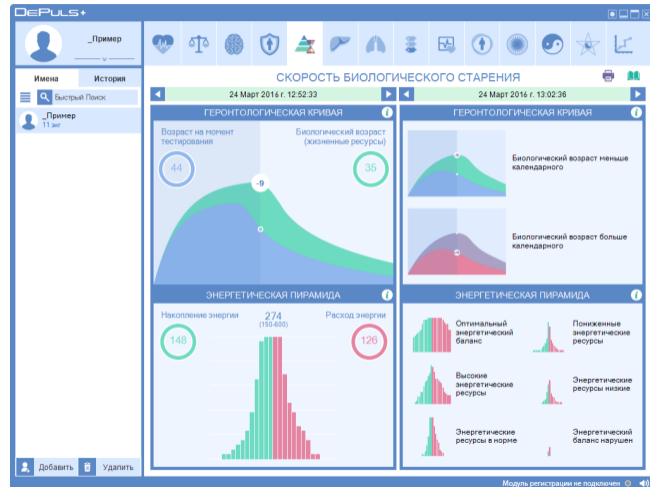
DePuls+

_Пример

Имена
История

Быстрый Поиск

_Пример
11 лет

Добавить
Удалить

СКОРОСТЬ БИОЛОГИЧЕСКОГО СТАРЕНИЯ

24 Март 2016 г. 12:52:33

24 Март 2016 г. 13:02:36

ГЕРОНТОЛОГИЧЕСКАЯ КРИВАЯ

Возраст на момент тестирования

Биологический возраст (жизненные ресурсы)

44

35

-9

ГЕРОНТОЛОГИЧЕСКАЯ КРИВАЯ

Биологический возраст меньше календарного

Биологический возраст больше календарного

ЭНЕРГЕТИЧЕСКАЯ ПИРАМИДА

Накопление энергии

274
(150-600)

Расход энергии

148

126

ЭНЕРГЕТИЧЕСКАЯ ПИРАМИДА

Оптимальный энергетический баланс

Пониженные энергетические ресурсы

Высокие энергетические ресурсы

Энергетические ресурсы низкие

Энергетические ресурсы в норме

Энергетический баланс нарушен

Модуль регистрации не подключен